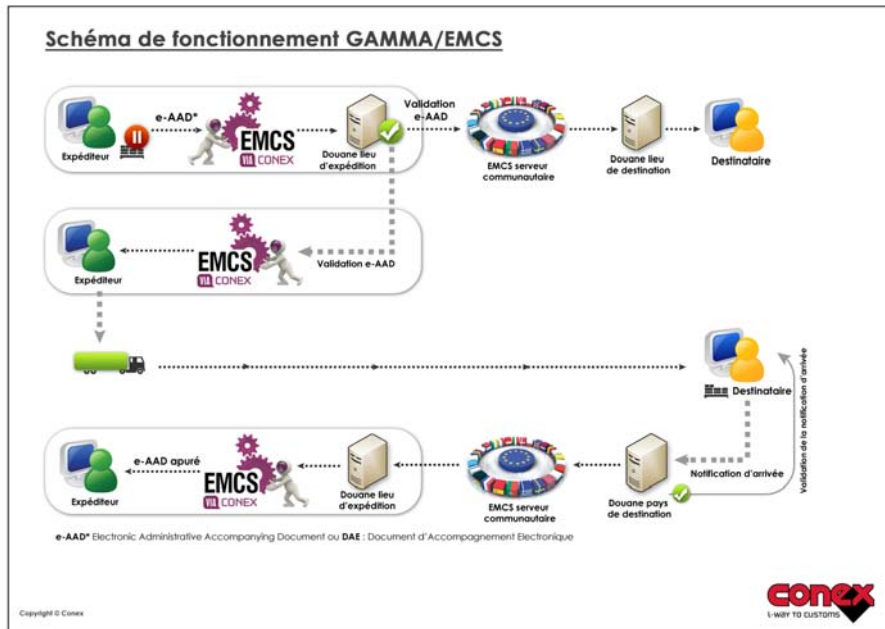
Schéma de fonctionnement GAMMA/EMCS

Expéditeur

e-AAD*

EMCS VIA CONEX

Douane lieu d'expédition

Validation e-AAD

EMCS serveur communautaire

Douane lieu de destination

Destinataire

Expéditeur

EMCS VIA CONEX

Validation e-AAD

Destinataire

Validation de la notification d'arrivée

Expéditeur

e-AAD apuré

EMCS VIA CONEX

Douane lieu d'expédition

EMCS serveur communautaire

Notification d'arrivée

Douane pays de destination

e-AAD* Electronic Administrative Accompanying Document ou DAE : Document d'Accompagnement Electronique

Copyright © Conex

CONEX
1-WAY TO CUSTOMS